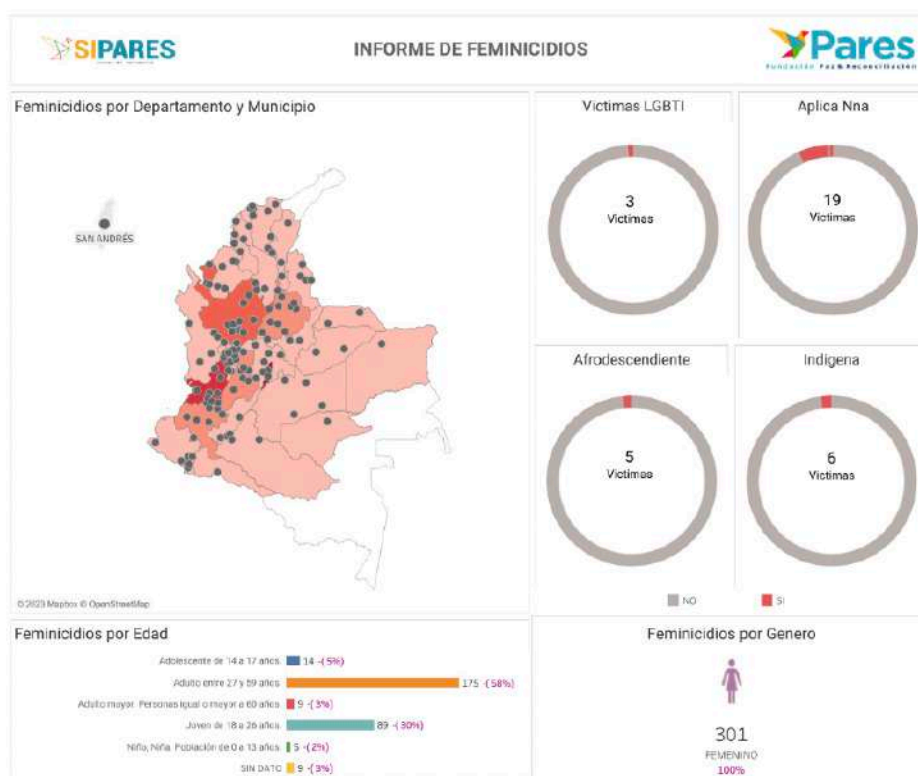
SIPARES

INFORME DE FEMINICIDIOS

Pares
Fundación Paz & Reconciliación

Feminicidios por Departamento y Municipio

SAN ANDRÉS

© 2023 Mapbox © OpenStreetMap

Victimas LGBTI
3
Victimas

Aplica Nna
19
Victimas

Afrodescendiente
5
Victimas

Indigena
6
Victimas

NO SI

Feminicidios por Edad

Adolescente de 14 a 17 años 14 -(5%)
Adulto entre 27 y 59 años 175 -(58%)
Adulto mayor. Personas igual o mayor a 60 años 9 -(3%)
Joven de 18 a 26 años 89 -(30%)
Niño, Niña. Población de 0 a 13 años 5 -(2%)
SIN DATO 9 -(3%)

Feminicidios por Genero

301
FEMENINO
100%